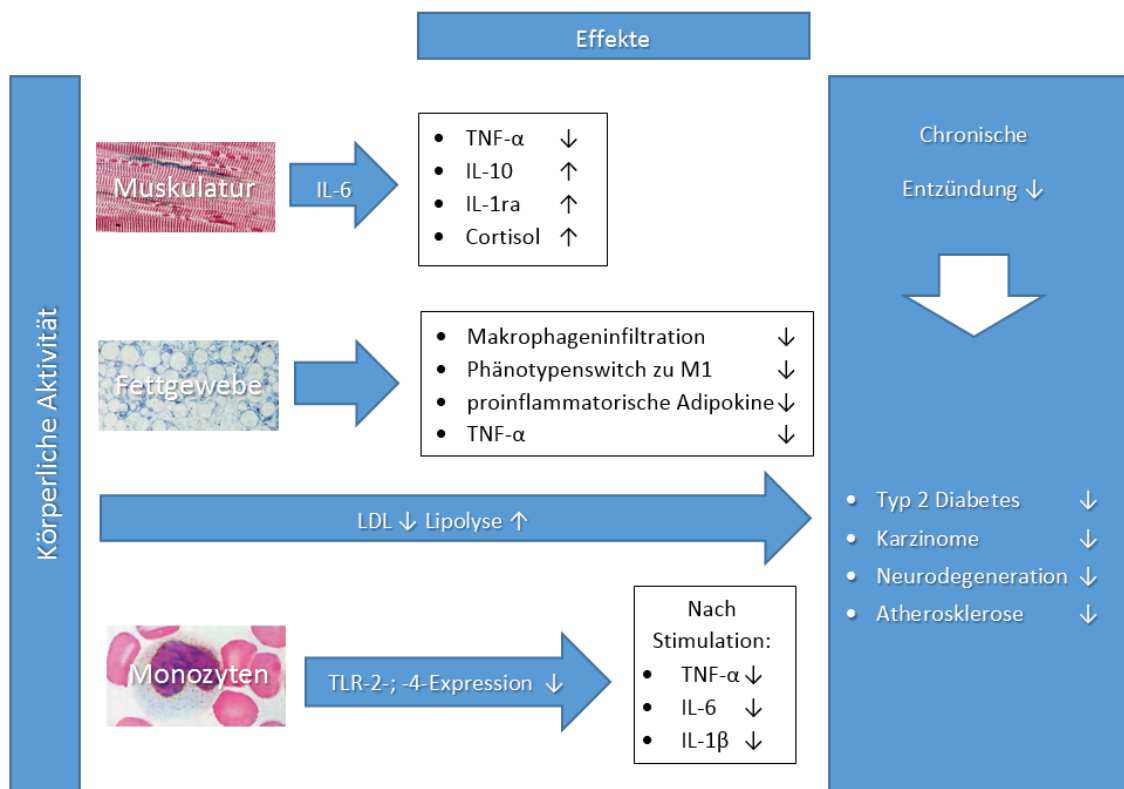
Effekte

Körperliche Aktivität

Muskulatur

IL-6

- TNF-α ↓
- IL-10 ↑
- IL-1ra ↑
- Cortisol ↑

Fettgewebe

- Makrophageninfiltration ↓
- Phänotypenswitch zu M1 ↓
- proinflammatorische Adipokine ↓
- TNF-α ↓

LDL ↓ Lipolyse ↑

Monozyten

TLR-2-; -4-Expression ↓

Nach Stimulation:
- TNF-α ↓
- IL-6 ↓
- IL-1β ↓

Chronische Entzündung ↓

- Typ 2 Diabetes ↓
- Karzinome ↓
- Neurodegeneration ↓
- Atherosklerose ↓